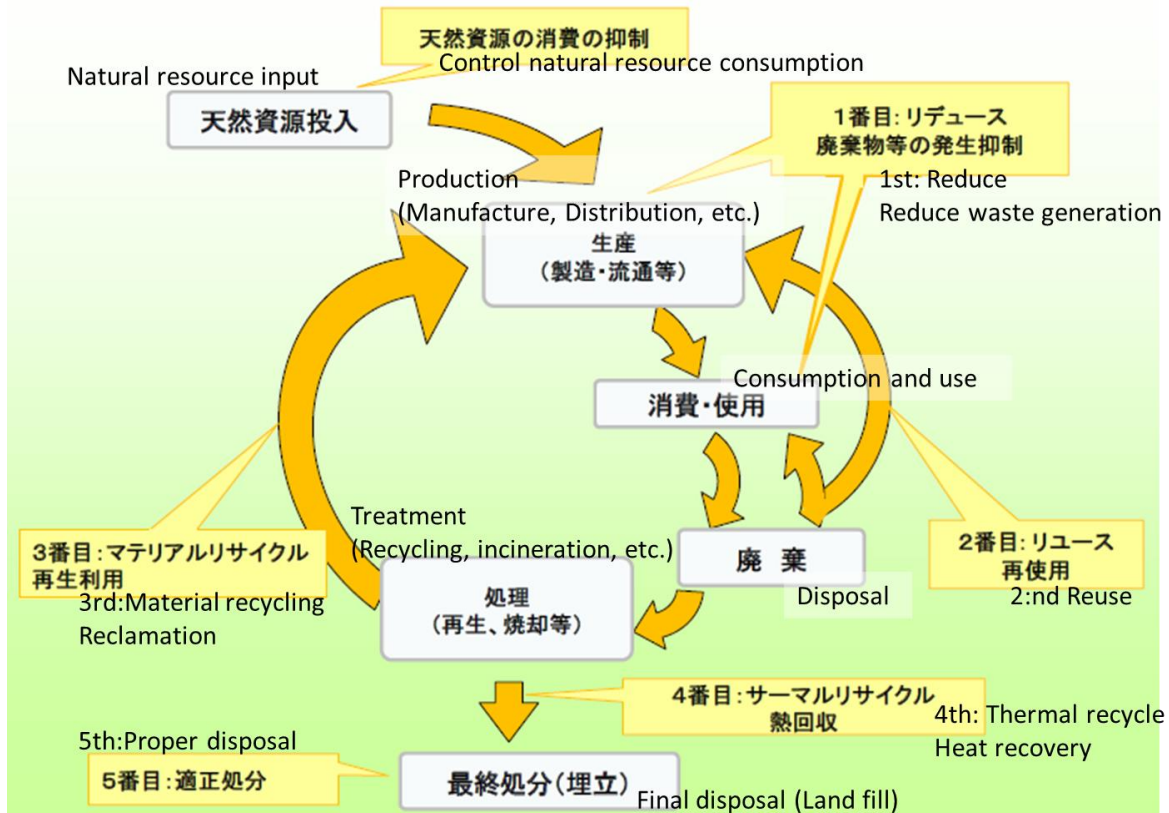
天然資源の消費の抑制
Control natural resource consumption

Natural resource input
天然資源投入

1番目: リデュース
廃棄物等の発生抑制
1st: Reduce
Reduce waste generation

Production
(Manufacture, Distribution, etc.)
生産
(製造・流通等)

Consumption and use
消費・使用

Treatment
(Recycling, incineration, etc.)
廃棄
Disposal

2番目: リユース
再使用
2:nd Reuse

3番目: マテリアルリサイクル
再生利用
3rd:Material recycling
Reclamation

処理
(再生、焼却等)

4番目: サーマルリサイクル
熱回収
4th: Thermal recycle
Heat recovery

5th:Proper disposal
5番目: 適正処分

最終処分(埋立)
Final disposal (Land fill)